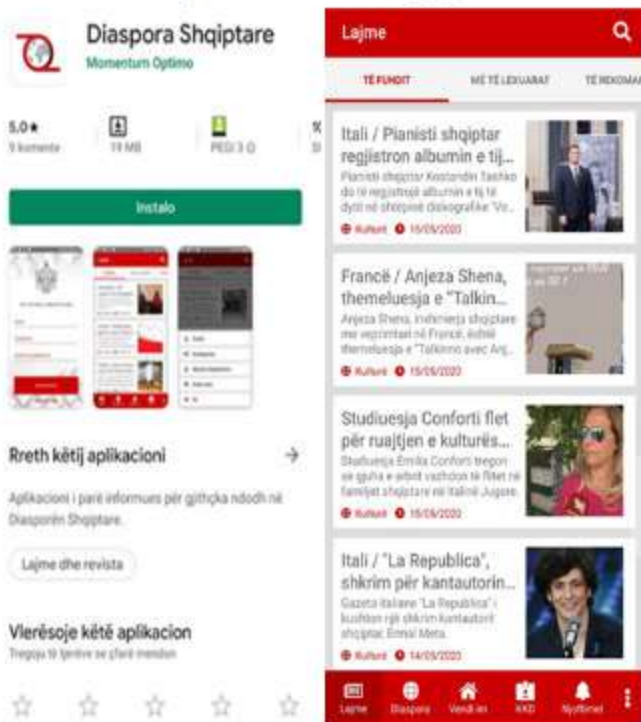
Diaspora Shqiptare
Momentum Optimo

5.0★
9 komente

19 MB

PEGI 3

Instalo

Rreth këtij aplikacioni →

Aplikacioni i parë informues për gjithçka ndodh në Diasporën Shqiptare.

Lajme dhe revista

Vlerësoje këtë aplikacion
Tregoju të tjerëve se çfarë mendon

☆ ☆ ☆ ☆ ☆

Lajme

TË FUNDIT | MË TË LEXUARAT | TË REKOMA

Itali / Pianisti shqiptar regjistron albumin e tij...
Pianisti shqiptar Kostandin Tashko do të regjistrojë albumin e tij të dytë në shtëpinë diskografike "Vo...
Kulturë 15/05/2020

Francë / Anjeza Shena, themeluesja e "Talkin...
Anjeza Shena, iniciuesja shqiptare me vepruntari në Francë, është themeluesja e "Talkinmo avec Anj...
Kulturë 15/05/2020

Studiuesja Conforti flet për ruajtjen e kulturës...
Studiuesja Emilia Conforti tregon se gjuha e arbrit vazhdon të flitet në familjet shqiptare në Italinë Jugore.
Kulturë 15/05/2020

Itali / "La Republica", shkrim për kantautorin...
Gazeta italiane "La Republica" i kushton një shkrim kantautorit shqiptar, Ermal Meta.
Kulturë 14/05/2020

Lajme | Diaspora | Vendi im | AKD | Njoftimet